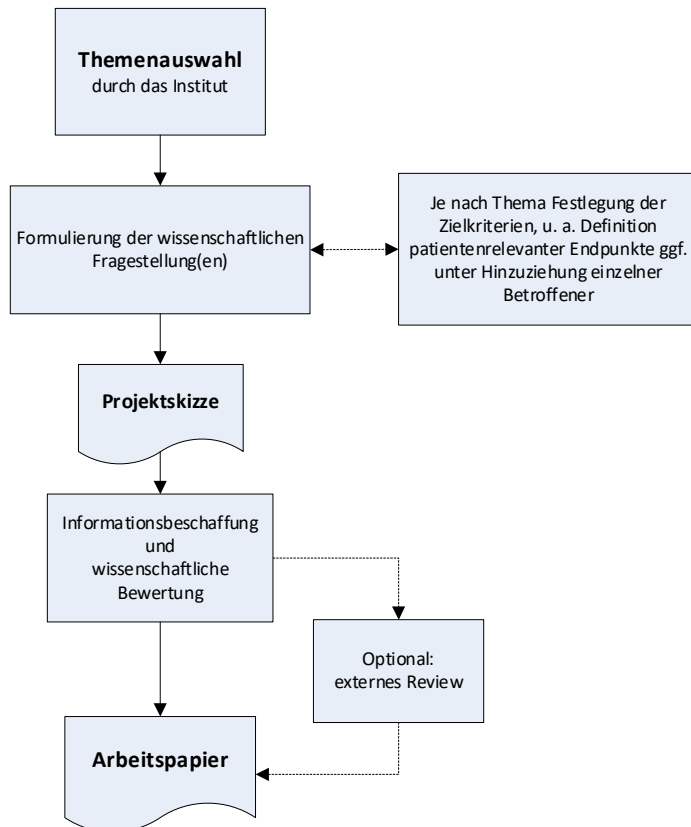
**Themenauswahl**
durch das Institut

Formulierung der wissenschaftlichen Fragestellung(en)

Je nach Thema Festlegung der Zielkriterien, u. a. Definition patientenrelevanter Endpunkte ggf. unter Hinzuziehung einzelner Betroffener

**Projektskizze**

Informationsbeschaffung und wissenschaftliche Bewertung

Optional: externes Review

**Arbeitspapier**